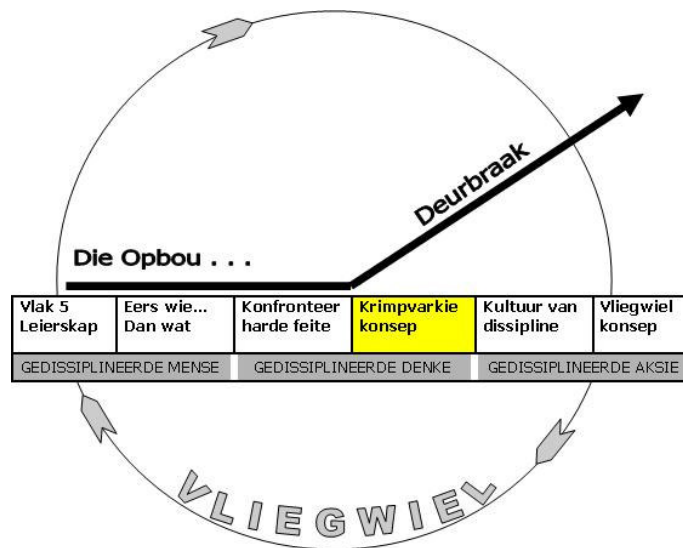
Deurbraak

Die Opbou . . .

| Vlak 5 Leierskap | Eers wie... Dan wat | Konfronteer harde feite | Krimpvarkie konsep | Kultuur van dissipline | Vliegwiel konsep |
|---|---|---|---|---|---|
| GEDISSIPLINEERDE MENSE | | GEDISSIPLINEERDE DENKE | | GEDISSIPLINEERDE AKSIE | |

VLIEGWIEL